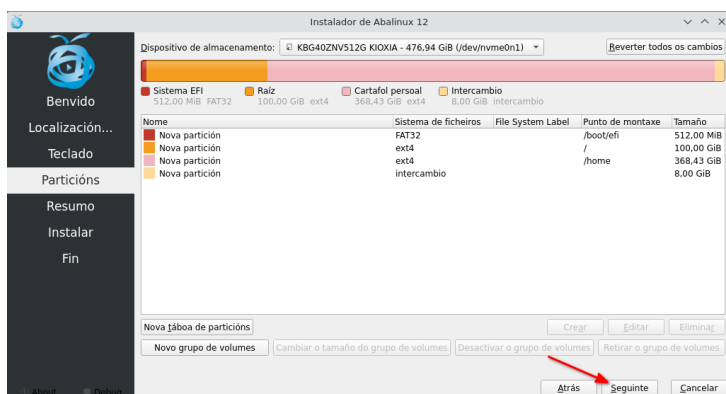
Instalador de Abalinux 12

Benvido
Localización...
Teclado
Particións
Resumo
Instalar
Fin

About Debug

Dispositivo de almacenamento: KBG40ZNV512G KIOXIA - 476,94 GiB (/dev/nvme0n1)

Reverter todos os cambios

Sistema EFI 512,00 MiB FAT32
Raíz 100,00 GiB ext4
Cartafol persoal 368,43 GiB ext4
Intercambio 8,00 GiB intercambio

| Nome | Sistema de ficheiros | File System Label | Punto de montaxe | Tamaño |
|---|---|---|---|---|
| Nova partición | FAT32 | | /boot/efi | 512,00 MiB |
| Nova partición | ext4 | | / | 100,00 GiB |
| Nova partición | ext4 | | /home | 368,43 GiB |
| Nova partición | intercambio | | | 8,00 GiB |

Nova táboa de particións
Crear
Editar
Eliminar
Novo grupo de volumes
Cambiar o tamaño do grupo de volumes
Desactivar o grupo de volumes
Retirar o grupo de volumes

Atrás
Seguinte
Cancelar